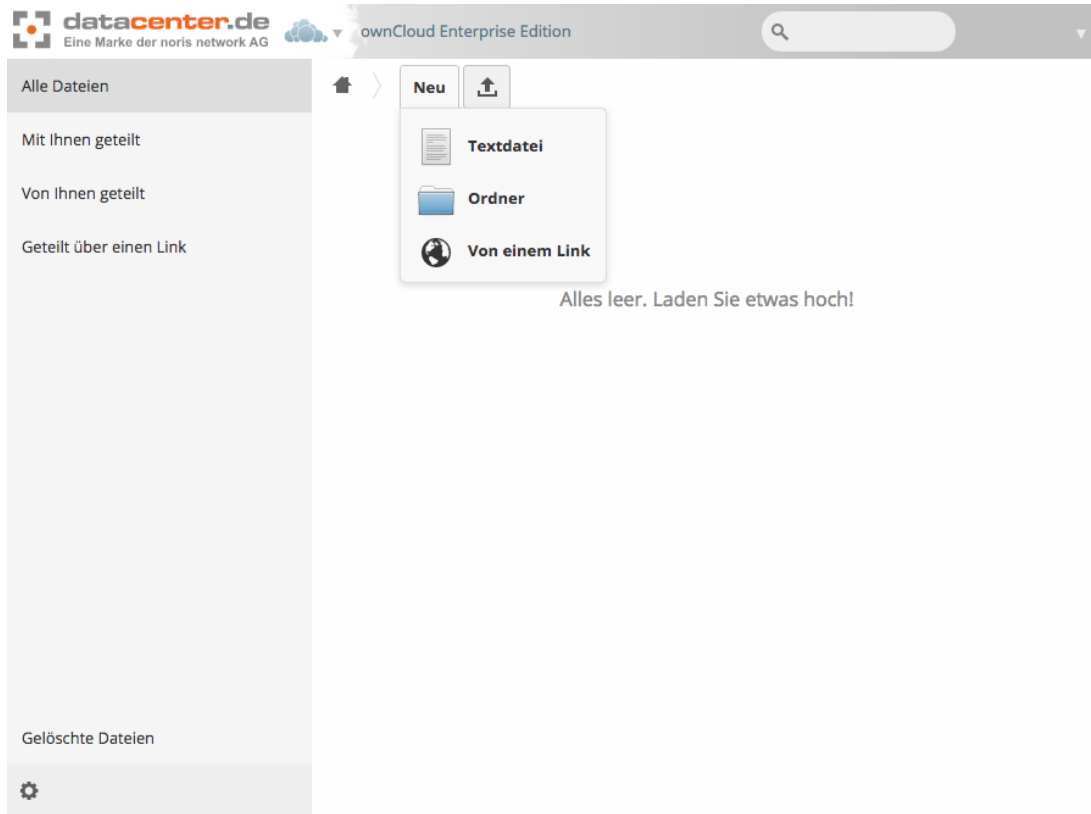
datacenter.de
Eine Marke der noris network AG

ownCloud Enterprise Edition

Alle Dateien

Mit Ihnen geteilt

Von Ihnen geteilt

Geteilt über einen Link

Neu

Textdatei

Ordner

Von einem Link

Alles leer. Laden Sie etwas hoch!

Gelöschte Dateien